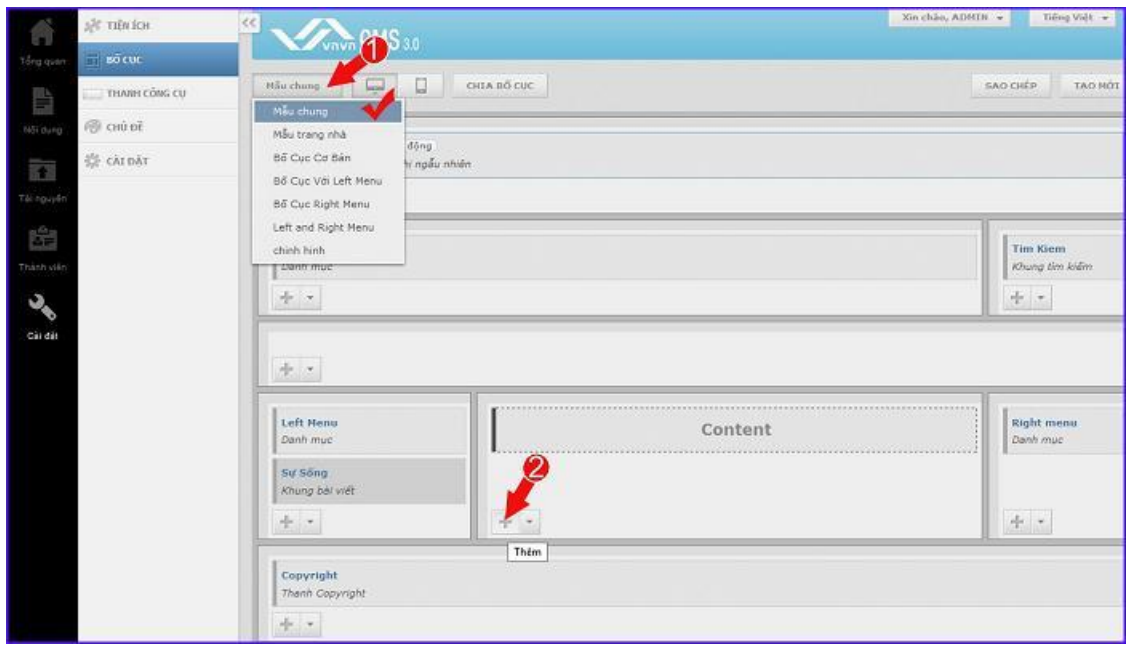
Tổng quan

Nội dung

Tài nguyên

Thành viên

Cài đặt

TIỆN ÍCH

BỐ CỤC

THANH CÔNG CỤ

CHỦ ĐỀ

CÀI ĐẶT

<<

vnvn CMS 3.0

Xin chào, ADMIN

Tiếng Việt

Mẫu chung

1

CHIA BỐ CỤC

SAO CHÉP

TẠO MỚI

Mẫu chung

Mẫu trang nhà

Bố Cục Cơ Bản

Bố Cục Với Left Menu

Bố Cục Right Menu

Left and Right Menu

chinh hinh

động

hị ngẫu nhiên

Danh mục

Tim Kiem

Khung tìm kiếm

Left Menu

Danh mục

Sự Sống

Khung bài viết

Content

2

Thêm

Right menu

Danh mục

Copyright

Thanh Copyright